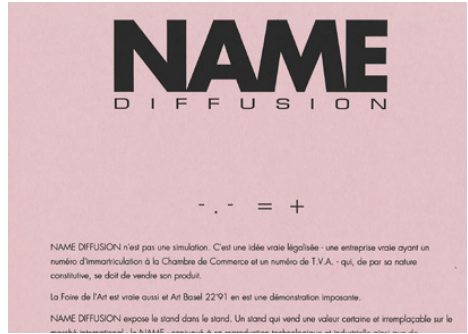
NAME

DIFFUSION

- . - = +

NAME DIFFUSION n'est pas une simulation. C'est une idée vraie légalisée - une entreprise vraie ayant un numéro d'immatriculation à la Chambre de Commerce et un numéro de T.V.A. - qui, de par sa nature constitutive, se doit de vendre son produit.

La Foire de l'Art est vraie aussi et Art Basel 22'91 en est une démonstration imposante.

NAME DIFFUSION expose le stand dans le stand. Un stand qui vend une valeur certaine et irremplaçable sur le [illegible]